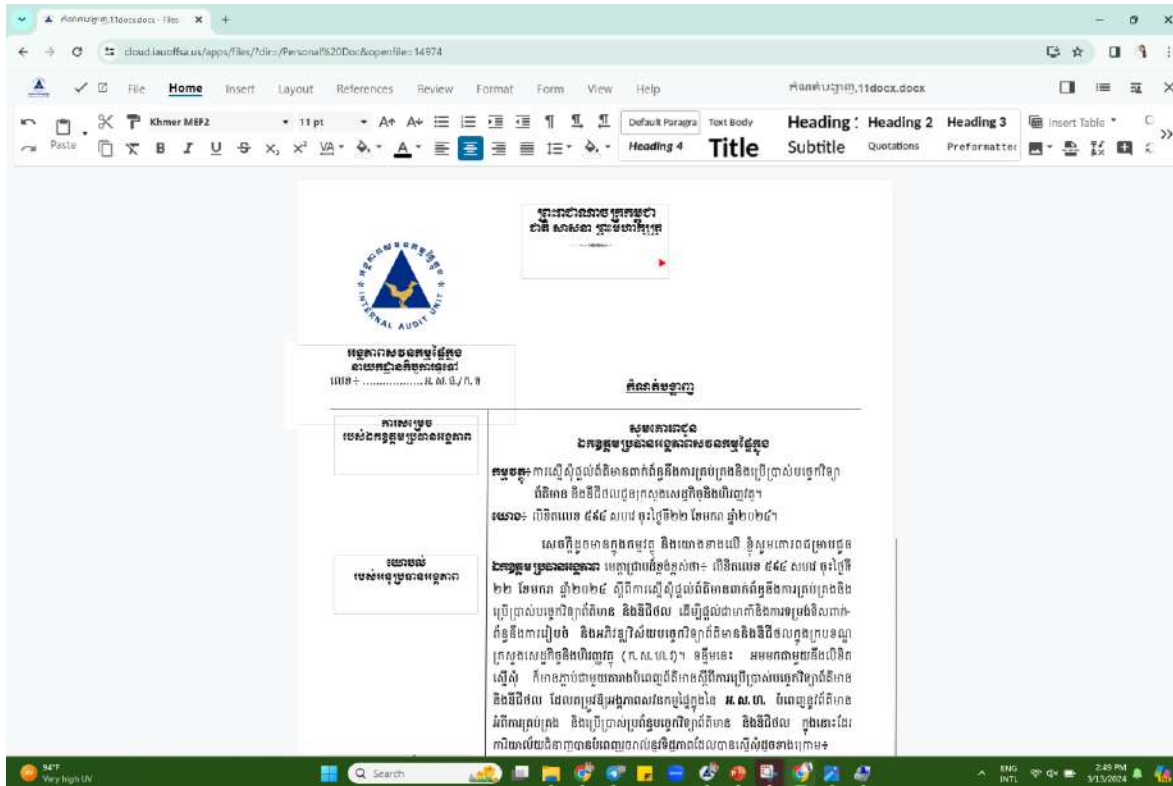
កំណត់បង្ហាញ.11docx.docx - Files ×  +

cloud.iauoffsa.us/apps/files/?dir=/Personal%20Doc&openfile=14974

File Home Insert Layout References Review Format Form View Help

កំណត់បង្ហាញ.11docx.docx

Khmer MEF2  11 pt

Paste

Default Paragra  Text Body  Heading 1  Heading 2  Heading 3  Insert Table

Heading 4  Title  Subtitle  Quotations  Preformatted

ព្រះរាជាណាចក្រកម្ពុជា
ជាតិ សាសនា ព្រះមហាក្សត្រ

INTERNAL AUDIT UNIT

អង្គភាពសវនកម្មផ្ទៃក្នុង
នៃអាជ្ញាធរសេវាហិរញ្ញវត្ថុមិនមែនធនាគារ
លេខ ៖ .................អ.ស.ផ./ក.ង

កំណត់បង្ហាញ

កំណត់ត្រា
របស់ឯកឧត្តមប្រធានអង្គភាព

សូមគោរពជូន
ឯកឧត្តមប្រធានអង្គភាពសវនកម្មផ្ទៃក្នុង

កម្មវត្ថុ៖ ការស្នើសុំផ្តល់ព័ត៌មានពាក់ព័ន្ធនឹងការគ្រប់គ្រងនិងប្រើប្រាស់បច្ចេកវិទ្យាព័ត៌មាន និងទិន្នន័យជូនក្រសួងសេដ្ឋកិច្ចនិងហិរញ្ញវត្ថុ។

យោង៖ លិខិតលេខ ៩៤៤ សហវ ចុះថ្ងៃទី២២ ខែមករា ឆ្នាំ២០២៤។

យោបល់
របស់អនុប្រធានអង្គភាព

សេចក្តីដូចមានក្នុងកម្មវត្ថុ និងយោងខាងលើ ខ្ញុំសូមគោរពជម្រាបជូន ឯកឧត្តមប្រធានអង្គភាព មេត្តាជ្រាបថា តាមលិខិតលេខ ៩៤៤ សហវ ចុះថ្ងៃទី២២ ខែមករា ឆ្នាំ២០២៤ ស្តីពីការស្នើសុំផ្តល់ព័ត៌មានពាក់ព័ន្ធនឹងការគ្រប់គ្រងនិងប្រើប្រាស់បច្ចេកវិទ្យាព័ត៌មាន និងទិន្នន័យ ដើម្បីផ្តល់ជាធាតុចូលសម្រាប់ការរៀបចំ និងអភិវឌ្ឍវិស័យបច្ចេកវិទ្យាព័ត៌មាននិងទិន្នន័យក្នុងក្របខណ្ឌក្រសួងសេដ្ឋកិច្ចនិងហិរញ្ញវត្ថុ (ក.ស.ហ.វ)។ ទន្ទឹមនេះ អមមកជាមួយលិខិតស្នើសុំ ក៏មានភ្ជាប់ជាមួយតារាងបំពេញព័ត៌មានស្តីពីការប្រើប្រាស់បច្ចេកវិទ្យាព័ត៌មាននិងទិន្នន័យ ដែលតម្រូវឱ្យអង្គភាពនីមួយៗនៃ អ.ស.ហ. បំពេញនូវព័ត៌មានពីការគ្រប់គ្រង និងប្រើប្រាស់ប្រព័ន្ធបច្ចេកវិទ្យាព័ត៌មាន និងទិន្នន័យ ក្នុងនោះដែរ ការិយាល័យព័ត៌មានវិទ្យាបានបំពេញរួចរាល់នូវព័ត៌មានដែលបានស្នើសុំដូចខាងក្រោម៖

94°F
Very high UV
Search
ENG INTL
2:49 PM
3/13/2024